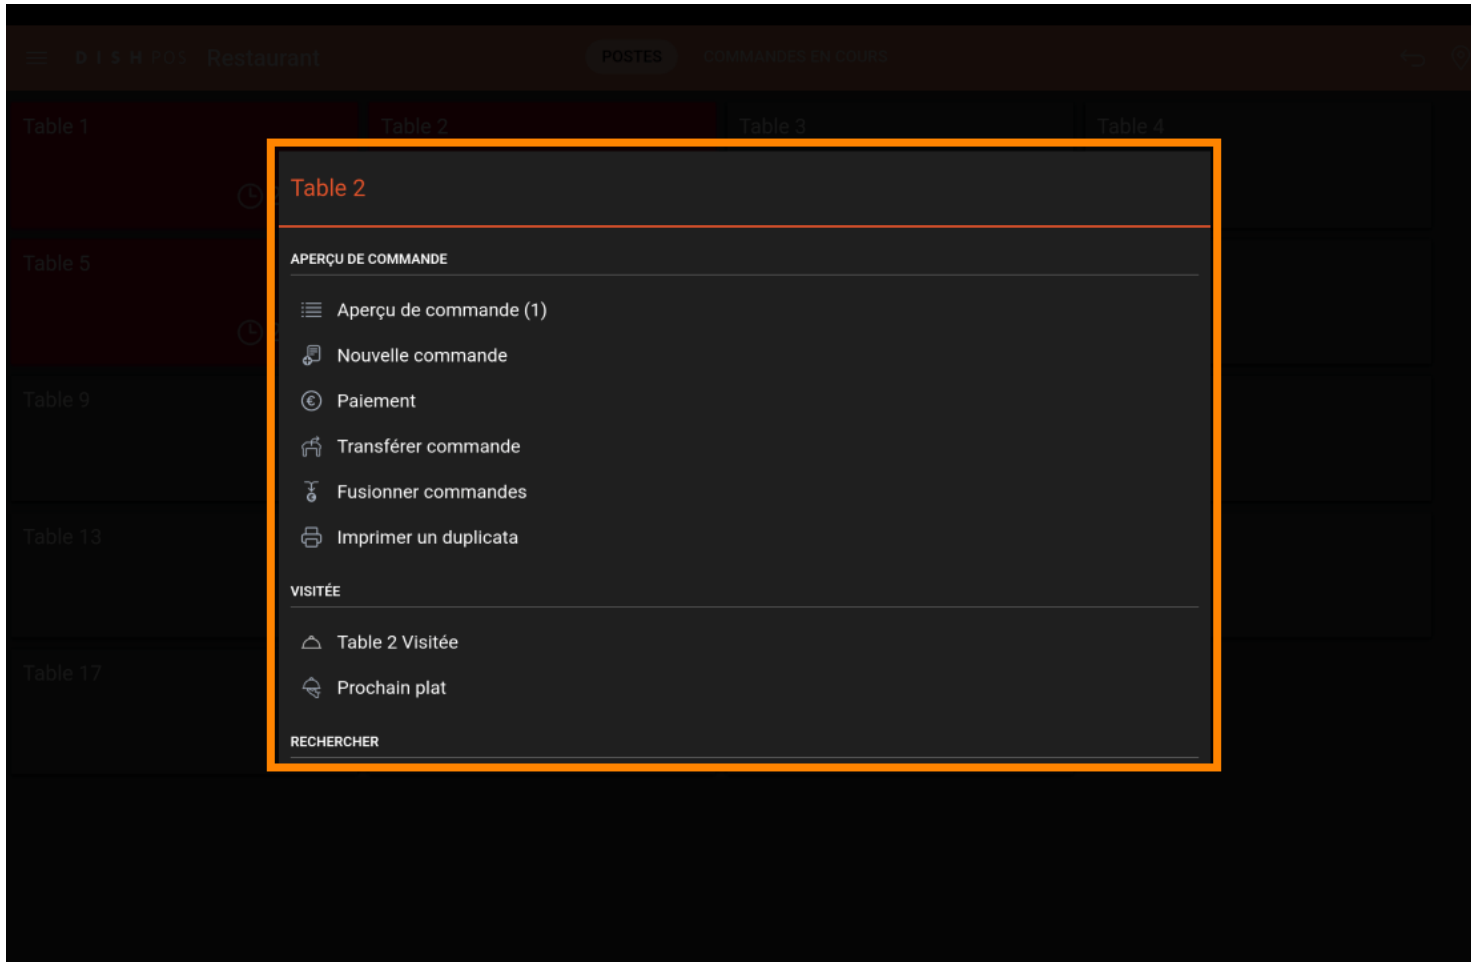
D I S H POS Restaurant

POSTES COMMANDES EN COURS

Table 1

Table 2

Table 3

Table 4

Table 5

Table 9

Table 13

Table 17

Table 2

APERÇU DE COMMANDE

Aperçu de commande (1)

Nouvelle commande

Paiement

Transférer commande

Fusionner commandes

Imprimer un duplicata

VISITÉE

Table 2 Visitée

Prochain plat

RECHERCHER